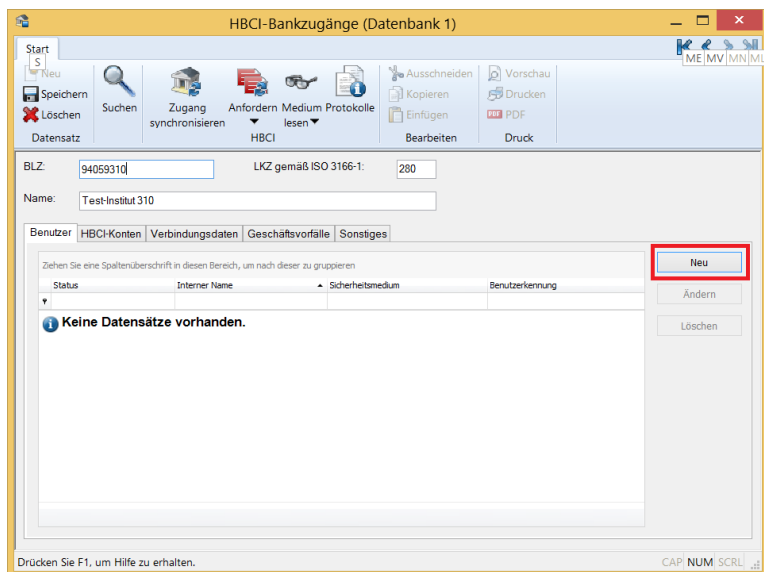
HBCI-Bankzugänge (Datenbank 1)

Start
S

ME MV MN ML

Neu
Speichern
Löschen
Datensatz

Suchen

Zugang synchronisieren
Anfordern
Medium lesen
Protokolle
HBCI

Ausschneiden
Kopieren
Einfügen
Bearbeiten

Vorschau
Drucken
PDF
Druck

BLZ: 94059310
LKZ gemäß ISO 3166-1: 280

Name: Test-Institut 310

Benutzer | HBCI-Konten | Verbindungsdaten | Geschäftsvorfälle | Sonstiges

Ziehen Sie eine Spaltenüberschrift in diesen Bereich, um nach dieser zu gruppieren

| Status | Interner Name | Sicherheitsmedium | Benutzerkennung |
|---|---|---|---|

Keine Datensätze vorhanden.

Neu
Ändern
Löschen

Drücken Sie F1, um Hilfe zu erhalten.
CAP NUM SCRL